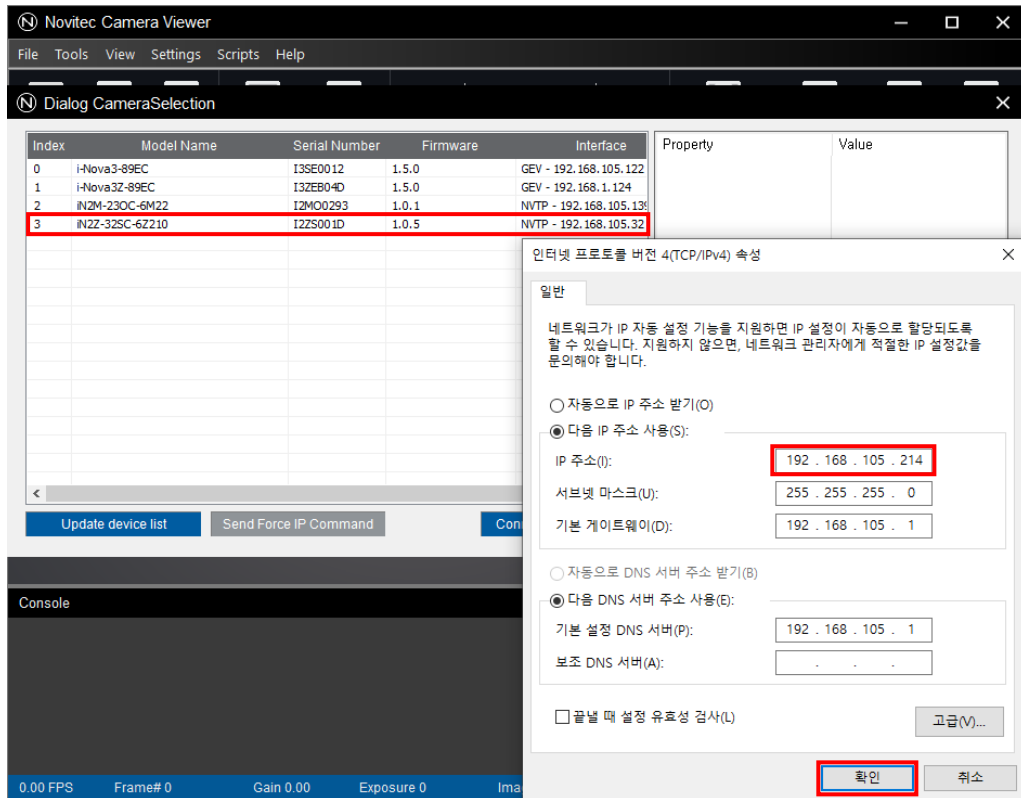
Novitec Camera Viewer

File Tools View Settings Scripts Help

Dialog CameraSelection

| Index | Model Name | Serial Number | Firmware | Interface |
|---|---|---|---|---|
| 0 | i-Nova3-89EC | I3SE0012 | 1.5.0 | GEV - 192.168.105.122 |
| 1 | i-Nova3Z-89EC | I3ZEB04D | 1.5.0 | GEV - 192.168.1.124 |
| 2 | iN2M-23OC-6M22 | I2MO0293 | 1.0.1 | NVTP - 192.168.105.13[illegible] |
| 3 | iN2Z-32SC-6Z210 | I2ZS001D | 1.0.5 | NVTP - 192.168.105.32 |

| Property | Value |
|---|---|

Update device list Send Force IP Command Con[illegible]

Console

0.00 FPS Frame# 0 Gain 0.00 Exposure 0 Ima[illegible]

인터넷 프로토콜 버전 4(TCP/IPv4) 속성

일반

네트워크가 IP 자동 설정 기능을 지원하면 IP 설정이 자동으로 할당되도록 할 수 있습니다. 지원하지 않으면, 네트워크 관리자에게 적절한 IP 설정값을 문의해야 합니다.

자동으로 IP 주소 받기(O)

다음 IP 주소 사용(S):

IP 주소(I): 192 . 168 . 105 . 214

서브넷 마스크(U): 255 . 255 . 255 . 0

기본 게이트웨이(D): 192 . 168 . 105 . 1

자동으로 DNS 서버 주소 받기(B)

다음 DNS 서버 주소 사용(E):

기본 설정 DNS 서버(P): 192 . 168 . 105 . 1

보조 DNS 서버(A): . . .

끝낼 때 설정 유효성 검사(L)

고급(V)...

확인 취소